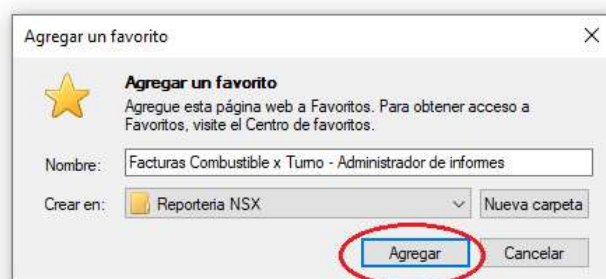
Agregar un favorito

×

Agregar un favorito

Agregue esta página web a Favoritos. Para obtener acceso a Favoritos, visite el Centro de favoritos.

Nombre: Facturas Combustible x Turno - Administrador de informes

Crear en: Reporteria NSX

Nueva carpeta

Agregar

Cancelar